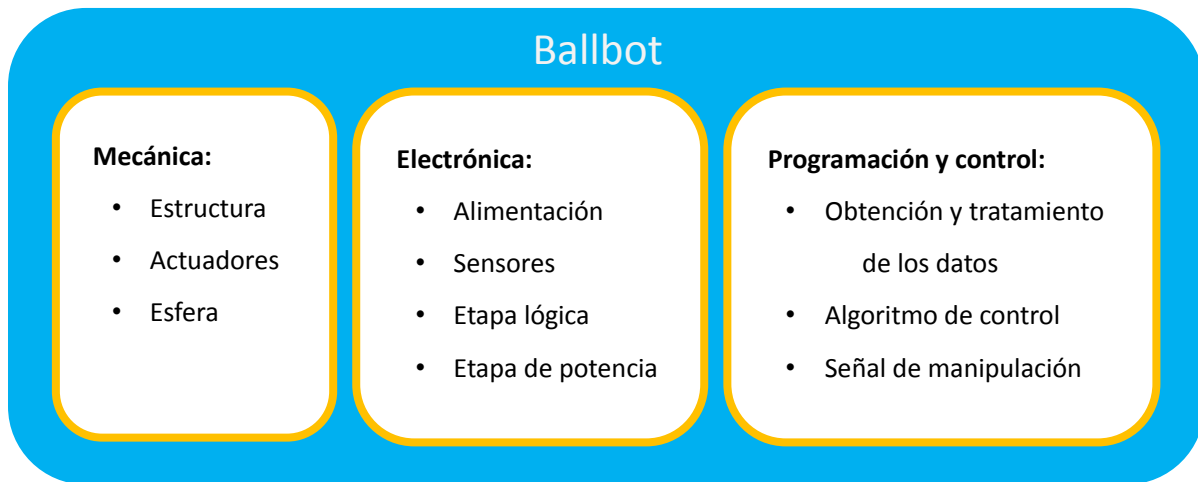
Ballbot

**Mecánica:**

- Estructura
- Actuadores
- Esfera

**Electrónica:**

- Alimentación
- Sensores
- Etapa lógica
- Etapa de potencia

**Programación y control:**

- Obtención y tratamiento de los datos
- Algoritmo de control
- Señal de manipulación